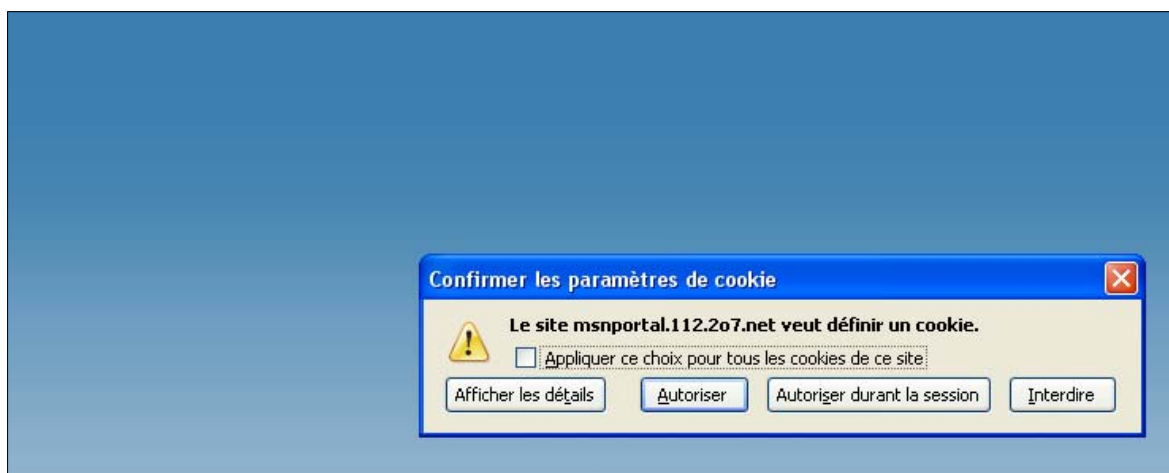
Confirmer les paramètres de cookie

Le site msnportal.112.2o7.net veut définir un cookie.

Appliquer ce choix pour tous les cookies de ce site

Afficher les détails
Autoriser
Autoriser durant la session
Interdire